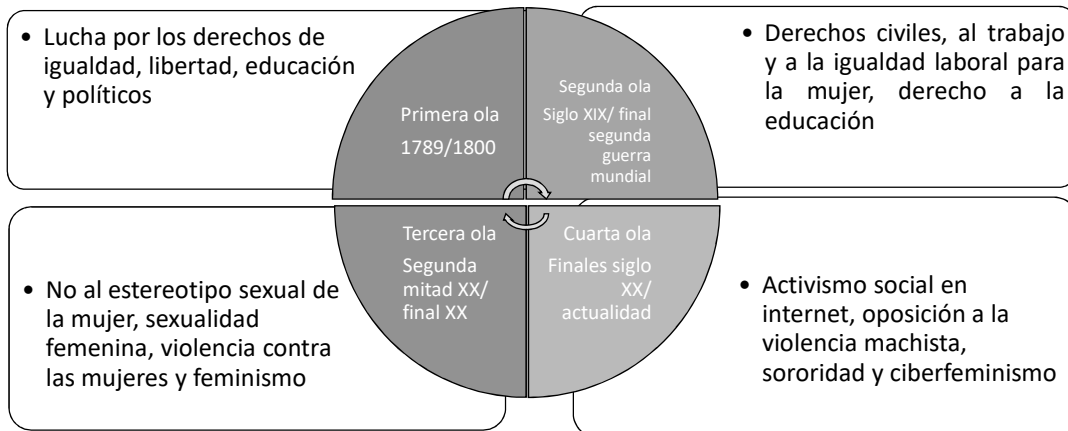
• Lucha por los derechos de igualdad, libertad, educación y políticos

Primera ola

1789/1800

Segunda ola

Siglo XIX/ final segunda guerra mundial

• Derechos civiles, al trabajo y a la igualdad laboral para la mujer, derecho a la educación

• No al estereotipo sexual de la mujer, sexualidad femenina, violencia contra las mujeres y feminismo

Tercera ola

Segunda mitad XX/ final XX

Cuarta ola

Finales siglo XX/ actualidad

• Activismo social en internet, oposición a la violencia machista, sororidad y ciberfeminismo